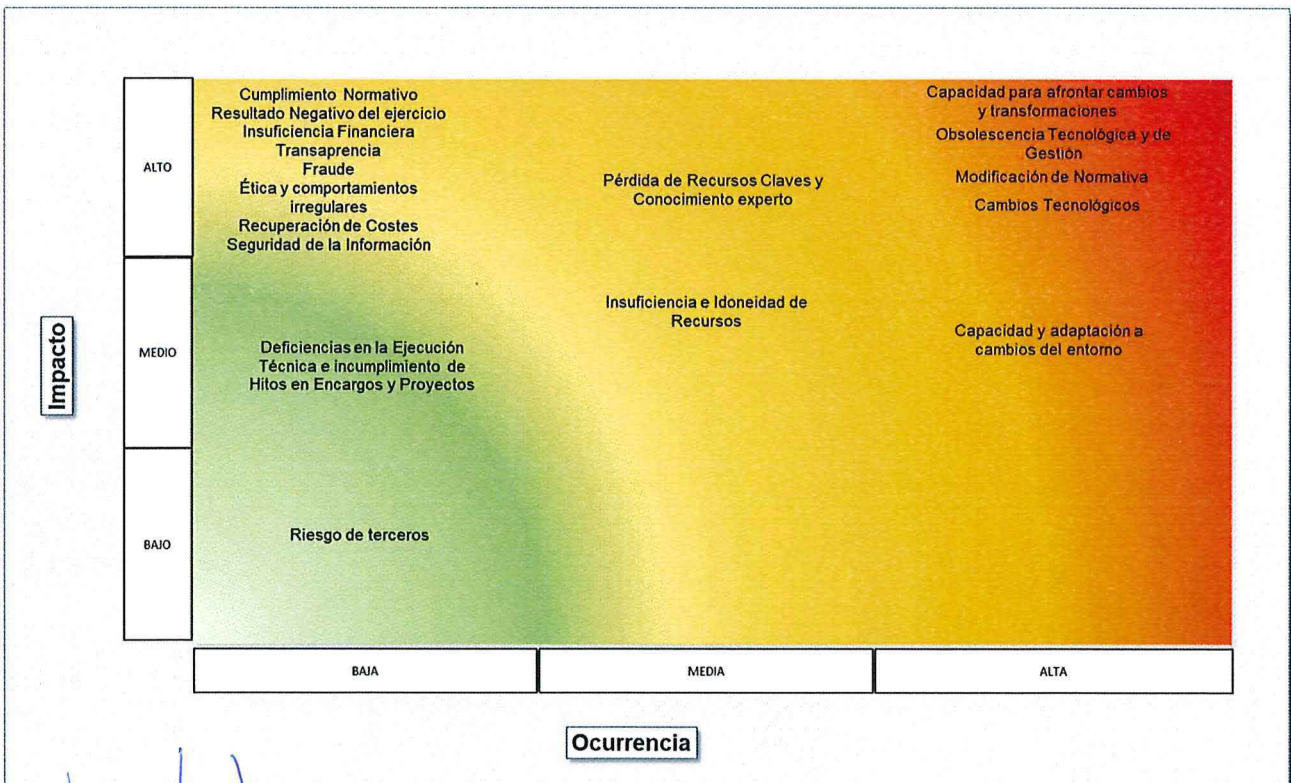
Impacto

ALTO

Cumplimiento Normativo
Resultado Negativo del ejercicio
Insuficiencia Financiera
Transaprencia
Fraude
Ética y comportamientos irregulares
Recuperación de Costes
Seguridad de la Información

Pérdida de Recursos Claves y Conocimiento experto

Capacidad para afrontar cambios y transformaciones
Obsolescencia Tecnológica y de Gestión
Modificación de Normativa
Cambios Tecnológicos

MEDIO

Deficiencias en la Ejecución Técnica e incumplimiento de Hitos en Encargos y Proyectos

Insuficiencia e Idoneidad de Recursos

Capacidad y adaptación a cambios del entorno

BAJO

Riesgo de terceros

BAJA

MEDIA

ALTA

Ocurrencia